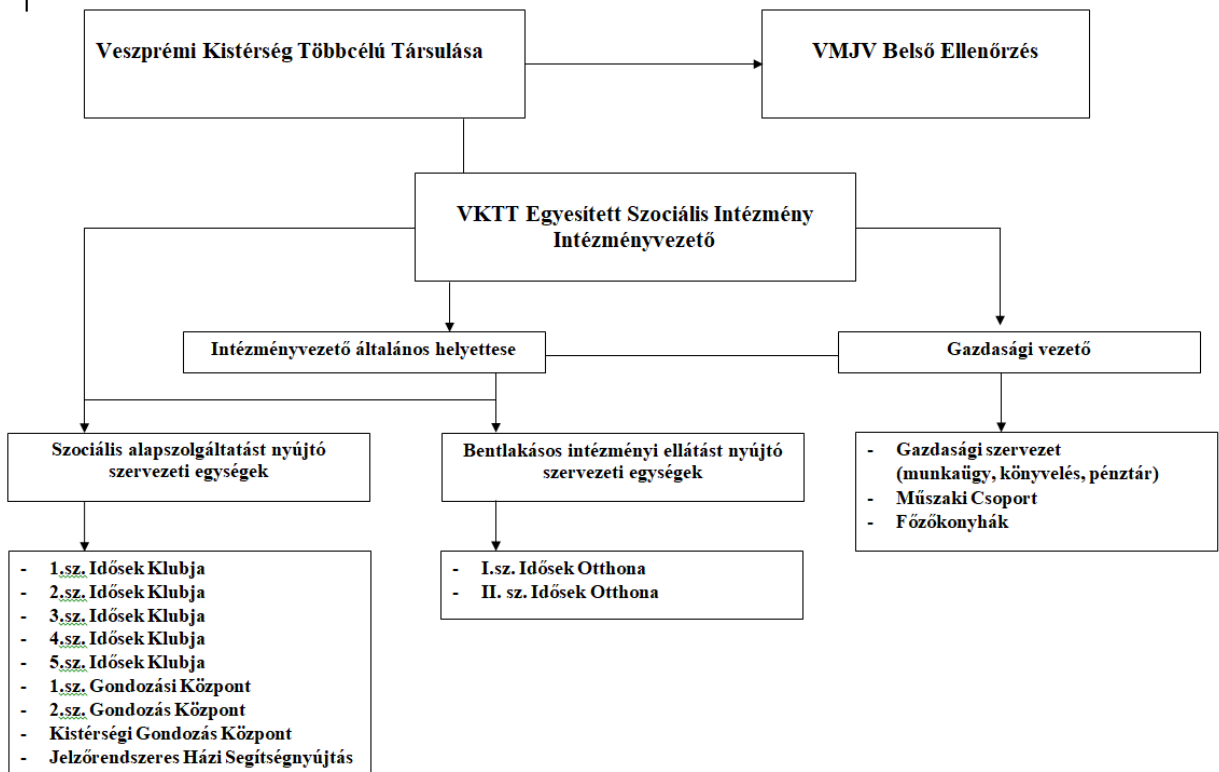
Veszprémi Kistérség Többcélú Társulása

VMJV Belső Ellenőrzés

VKTT Egyesített Szociális Intézmény Intézményvezető

Intézményvezető általános helyettese

Gazdasági vezető

Szociális alapszolgáltatást nyújtó szervezeti egységek

Bentlakásos intézményi ellátást nyújtó szervezeti egységek

- Gazdasági szervezet (munkaügy, könyvelés, pénztár)
- Műszaki Csoport
- Főzőkonyhák

- 1.sz. Idősek Klubja
- 2.sz. Idősek Klubja
- 3.sz. Idősek Klubja
- 4.sz. Idősek Klubja
- 5.sz. Idősek Klubja
- 1.sz. Gondozási Központ
- 2.sz. Gondozás Központ
- Kistérségi Gondozás Központ
- Jelzőrendszeres Házi Segítségnyújtás

- I.sz. Idősek Otthona
- II. sz. Idősek Otthona